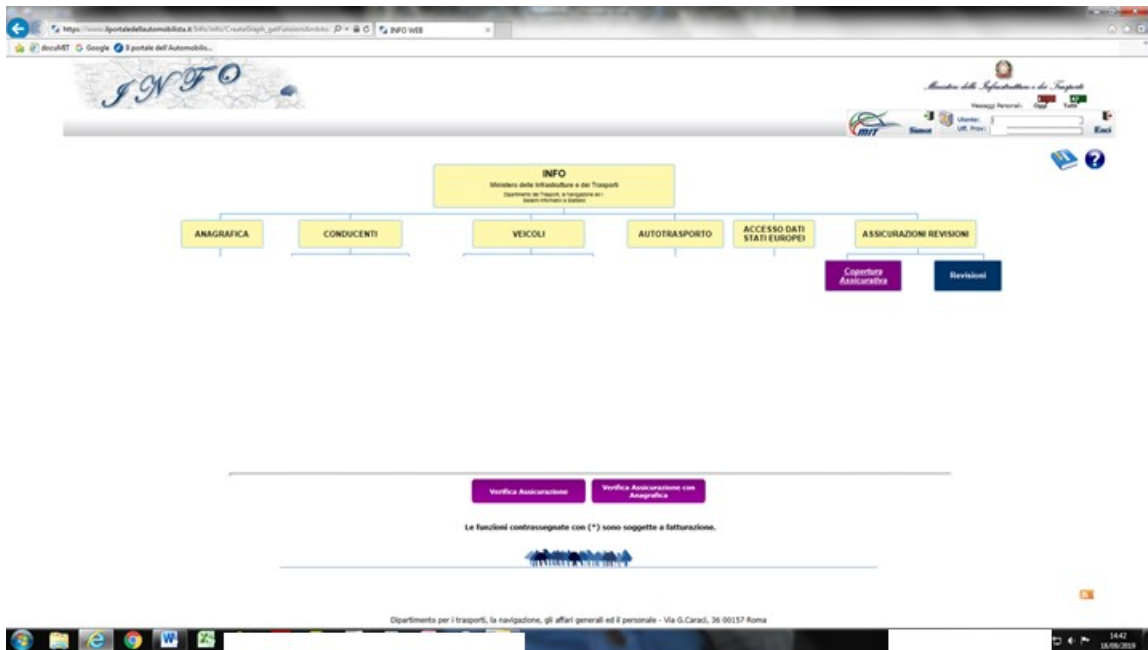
https://www.ilportaledellautomobilista.it/Info/Info/CreateGraph_getFunzioniAmbito
INFO WEB

docuMIT Google Il portale dell'Automobilis...

INFO

Ministero delle Infrastrutture e dei Trasporti

Messaggi Personali: Oggi Tutti

Utente:
Uff. Prov.:

Simot Esci

INFO
Ministero delle Infrastrutture e dei Trasporti
Dipartimento dei Trasporti, la navigazione ed i Sistemi Informativi e Statistici

ANAGRAFICA

CONDUCENTI

VEICOLI

AUTOTRASPORTO

ACCESSO DATI STATI EUROPEI

ASSICURAZIONI REVISIONI

Copertura Assicurativa

Revisioni

Verifica Assicurazione

Verifica Assicurazione con Anagrafica

Le funzioni contrassegnate con (*) sono soggette a fatturazione.

Dipartimento per i trasporti, la navigazione, gli affari generali ed il personale - Via G.Caraci, 36 00157 Roma

14:42
18/09/2019